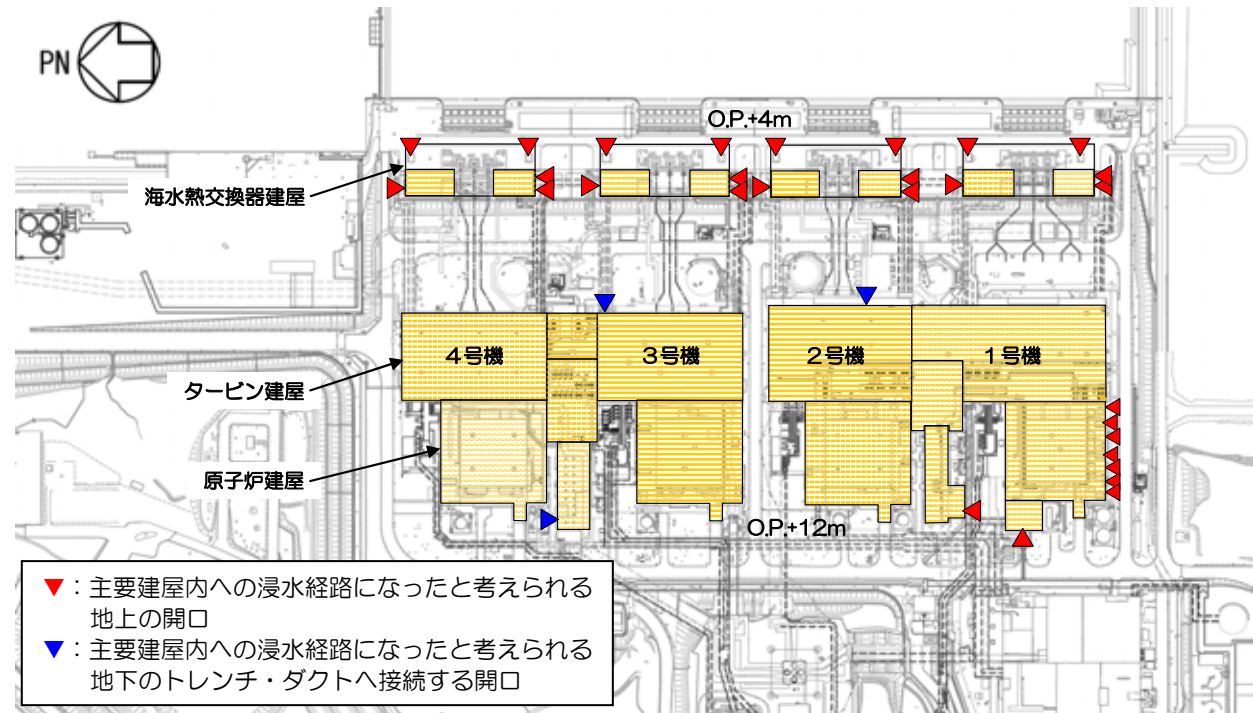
PN

O.P.+4m

海水熱交換器建屋

4号機

3号機

2号機

1号機

タービン建屋

原子炉建屋

O.P.+12m

▼：主要建屋内への浸水経路になったと考えられる地上の開口

▼：主要建屋内への浸水経路になったと考えられる地下のトレンチ・ダクトへ接続する開口